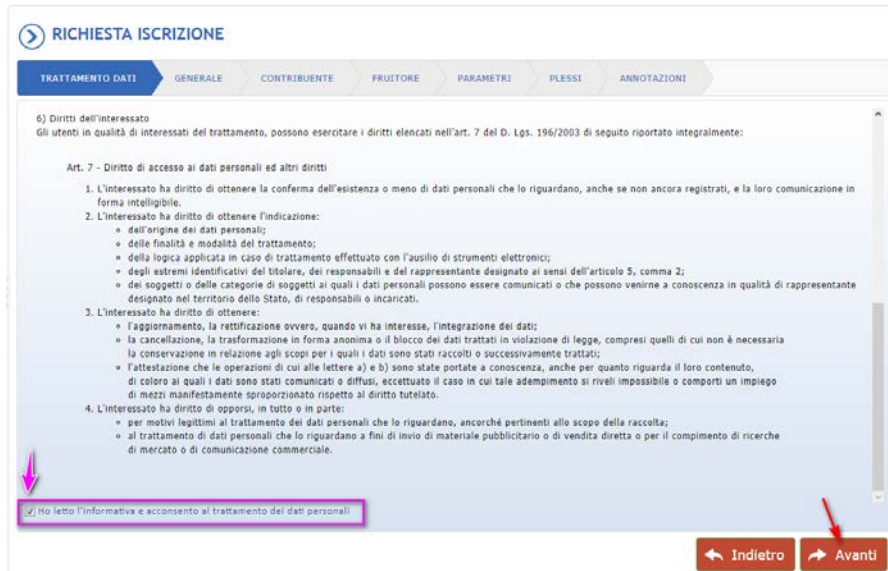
RICHIESTA ISCRIZIONE

TRATTAMENTO DATI | GENERALE | CONTRIBUENTE | FRUITORE | PARAMETRI | PLESSI | ANNOTAZIONI

6) Diritti dell'interessato
Gli utenti in qualità di interessati del trattamento, possono esercitare i diritti elencati nell'art. 7 del D. Lgs. 196/2003 di seguito riportato integralmente:

Art. 7 - Diritto di accesso ai dati personali ed altri diritti

1. L'interessato ha diritto di ottenere la conferma dell'esistenza o meno di dati personali che lo riguardano, anche se non ancora registrati, e la loro comunicazione in forma intelligibile.
2. L'interessato ha diritto di ottenere l'indicazione:
- dell'origine dei dati personali;
- delle finalità e modalità del trattamento;
- della logica applicata in caso di trattamento effettuato con l'ausilio di strumenti elettronici;
- degli estremi identificativi del titolare, dei responsabili e del rappresentante designato ai sensi dell'articolo 5, comma 2;
- dei soggetti o delle categorie di soggetti ai quali i dati personali possono essere comunicati o che possono venirne a conoscenza in qualità di rappresentante designato nel territorio dello Stato, di responsabili o incaricati.
3. L'interessato ha diritto di ottenere:
- l'aggiornamento, la rettificazione ovvero, quando vi ha interesse, l'integrazione dei dati;
- la cancellazione, la trasformazione in forma anonima o il blocco dei dati trattati in violazione di legge, compresi quelli di cui non è necessaria la conservazione in relazione agli scopi per i quali i dati sono stati raccolti o successivamente trattati;
- l'attestazione che le operazioni di cui alle lettere a) e b) sono state portate a conoscenza, anche per quanto riguarda il loro contenuto, di coloro ai quali i dati sono stati comunicati o diffusi, eccettuato il caso in cui tale adempimento si riveli impossibile o comporti un impiego di mezzi manifestamente sproporzionato rispetto al diritto tutelato.
4. L'interessato ha diritto di opporsi, in tutto o in parte:
- per motivi legittimi al trattamento dei dati personali che lo riguardano, ancorché pertinenti allo scopo della raccolta;
- al trattamento di dati personali che lo riguardano a fini di invio di materiale pubblicitario o di vendita diretta o per il compimento di ricerche di mercato o di comunicazione commerciale.

Ho letto l'informativa e acconsento al trattamento dei dati personali

Indietro
Avanti